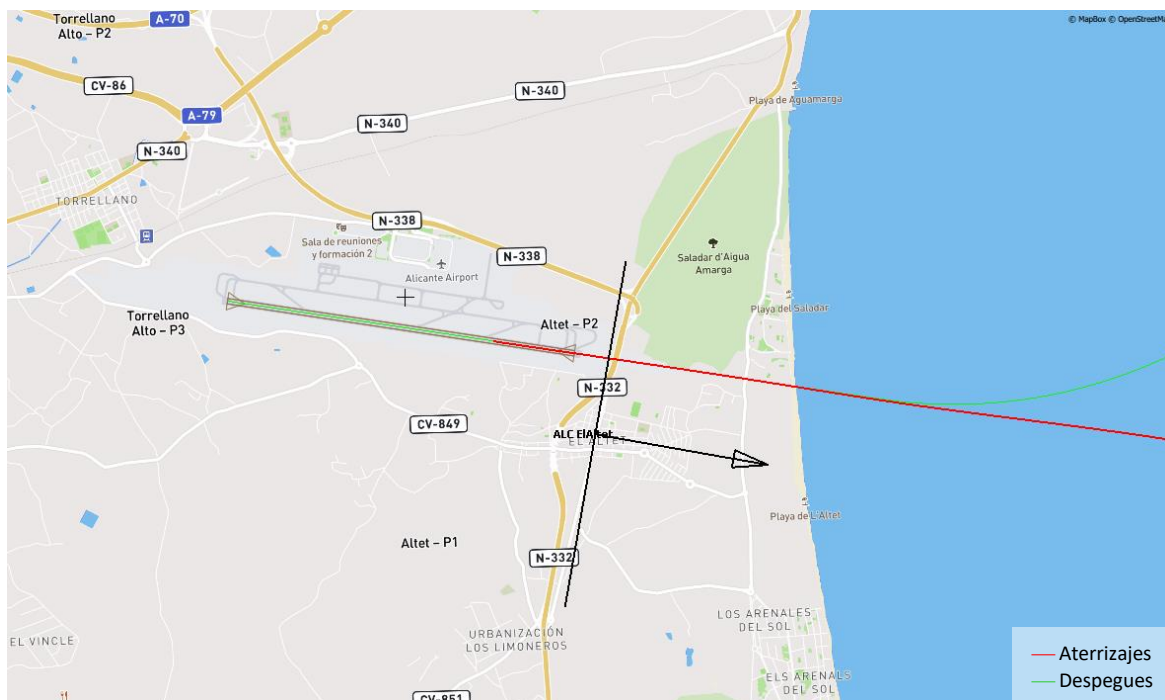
Torrellano Alto – P2
A-70
© MapBox © OpenStreetMa
CV-86
N-340
Playa de Aguamarga
A-79
N-340
N-340
TORRELLANO
N-338
Sala de reuniones y formación 2
N-338
Saladar d'Aigua Amarga
Alicante Airport
Playa del Saladar
Torrellano Alto – P3
Altet – P2
N-332
CV-849
ALC ElAltet
EL ALTET
Playa de L'Altet
Altet – P1
N-332
LOS ARENALES DEL SOL
EL VINCLE
URBANIZACIÓN LOS LIMONEROS
ELS ARENALS DEL SOL
CV-851
Aterrizajes
Despegues